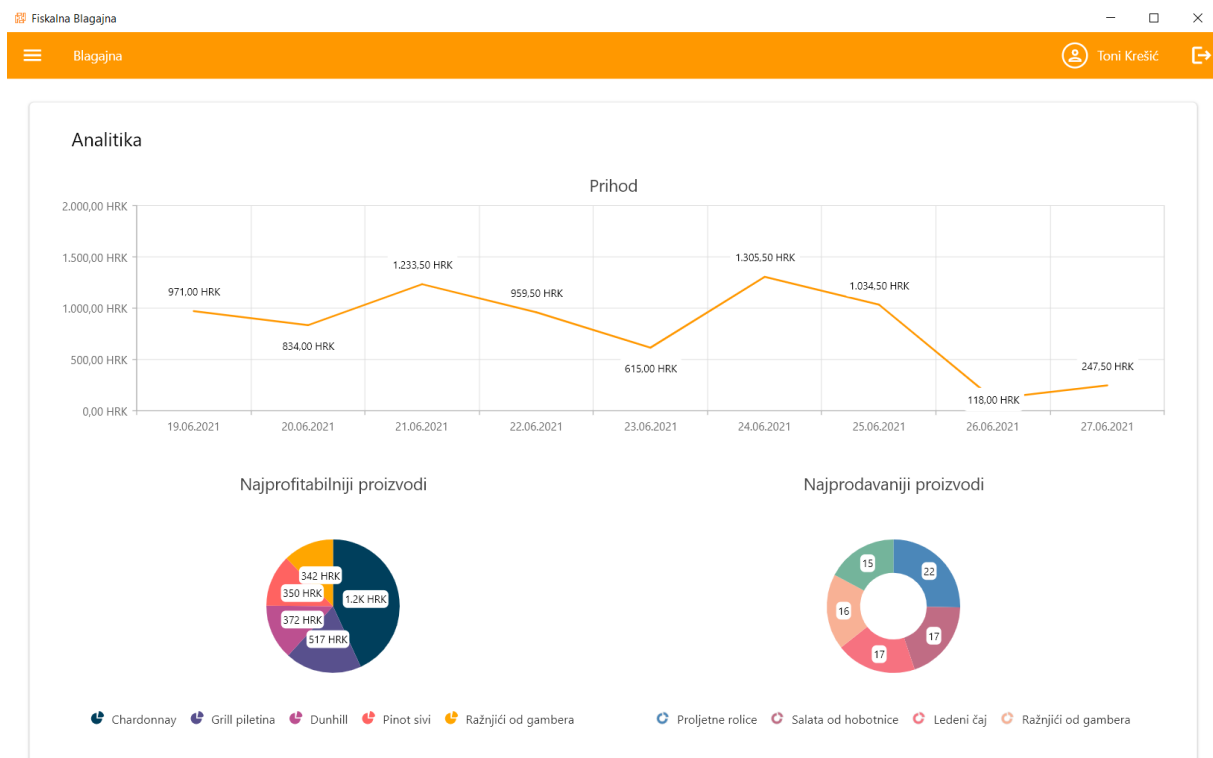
Fiskalna Blagajna

Blagajna

Toni Krešić

Analitika

Prihod

2.000,00 HRK
1.500,00 HRK
1.000,00 HRK
500,00 HRK
0,00 HRK

971,00 HRK
834,00 HRK
1.233,50 HRK
959,50 HRK
615,00 HRK
1.305,50 HRK
1.034,50 HRK
118,00 HRK
247,50 HRK

19.06.2021
20.06.2021
21.06.2021
22.06.2021
23.06.2021
24.06.2021
25.06.2021
26.06.2021
27.06.2021

Najprofitabilniji proizvodi

342 HRK
350 HRK
1.2K HRK
372 HRK
517 HRK

Chardonnay
Grill piletina
Dunhill
Pinot sivi
Ražnjići od gambera

Najprodavaniji proizvodi

15
22
16
17
17

Proljetne rolice
Salata od hobotnice
Ledeni čaj
Ražnjići od gambera